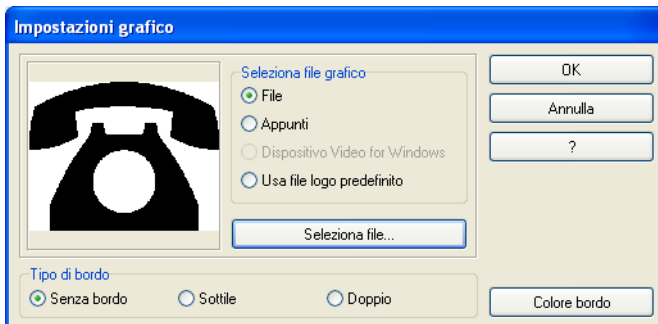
Impostazioni grafico

Seleziona file grafico
File
Appunti
Dispositivo Video for Windows
Usa file logo predefinito

Seleziona file...

OK
Annulla
?

Tipo di bordo
Senza bordo
Sottile
Doppio

Colore bordo